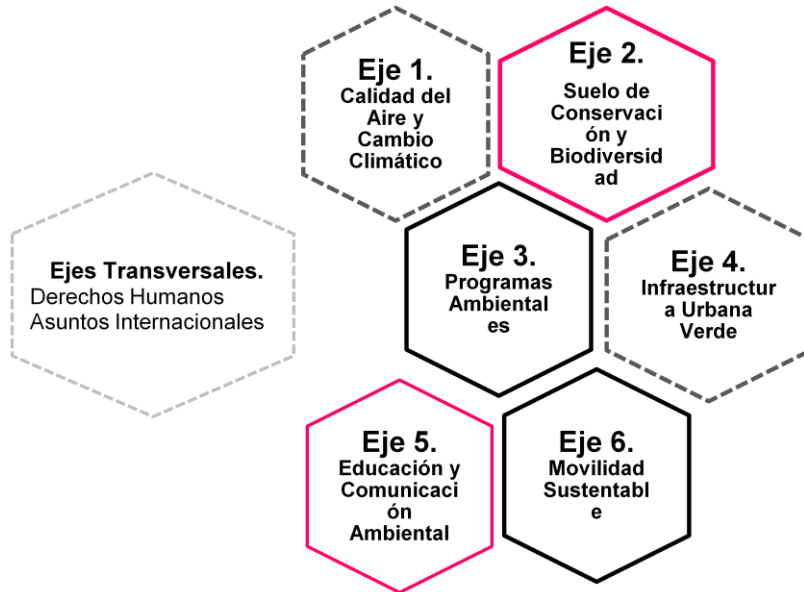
Ejes Transversales.
Derechos Humanos
Asuntos Internacionales

Eje 1.
Calidad del Aire y Cambio Climático

Eje 2.
Suelo de Conservación y Biodiversidad

Eje 3.
Programas Ambientales

Eje 4.
Infraestructura Urbana Verde

Eje 5.
Educación y Comunicación Ambiental

Eje 6.
Movilidad Sustentable